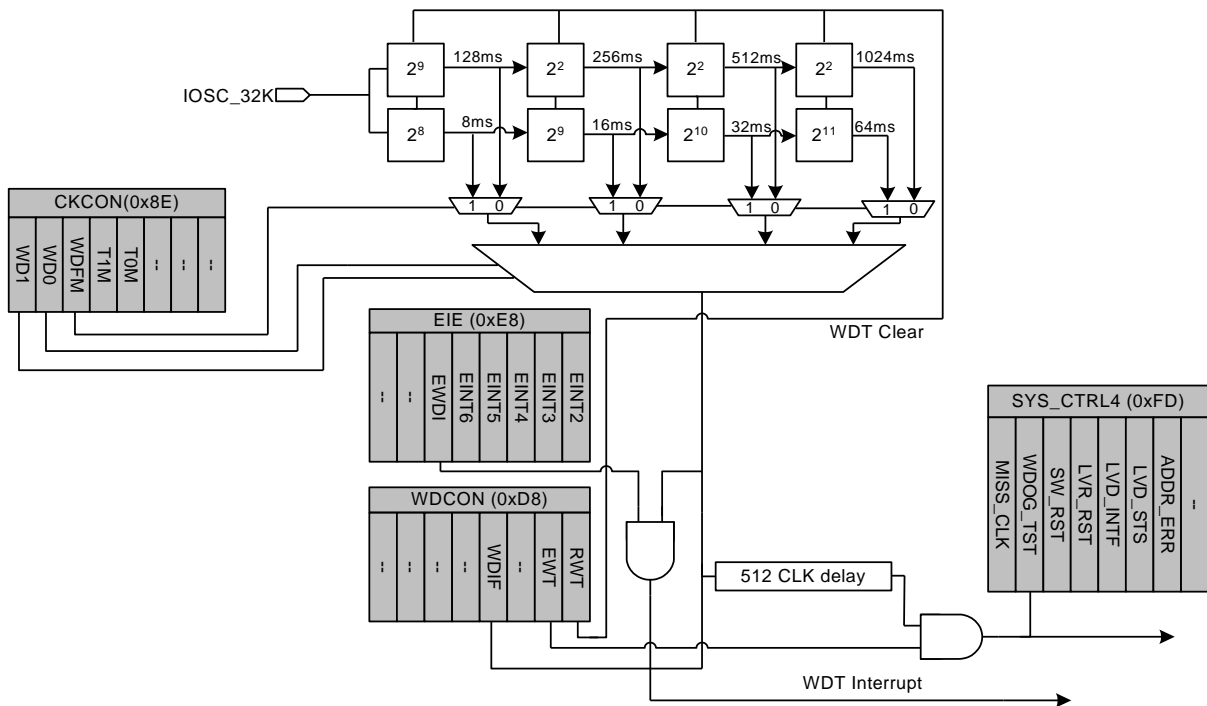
$2^9$ 128ms $2^2$ 256ms $2^2$ 512ms $2^2$ 1024ms

IOSC_32K

$2^8$ 8ms $2^9$ 16ms $2^{10}$ 32ms $2^{11}$ 64ms

1 0 1 0 1 0 1 0

CKCON(0x8E)

| WD1 | WD0 | WDFM | T1M | T0M | -- | -- | -- |
|---|---|---|---|---|---|---|---|

WDT Clear

EIE (0xE8)

| -- | -- | EWDI | EINT6 | EINT5 | EINT4 | EINT3 | EINT2 |
|---|---|---|---|---|---|---|---|

WDCON (0xD8)

| -- | -- | -- | -- | WDIF | -- | EWT | RWT |
|---|---|---|---|---|---|---|---|

512 CLK delay

SYS_CTRL4 (0xFD)

| MISS_CLK | WDOG_TST | SW_RST | LVR_RST | LVD_INTF | LVD_STS | ADDR_ERR | -- |
|---|---|---|---|---|---|---|---|

WDT Interrupt